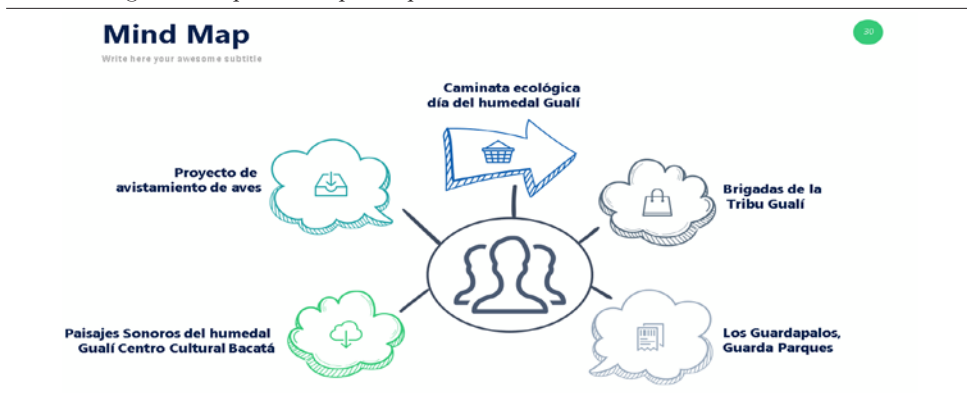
Mind Map

Write here your awesome subtitle

30

Caminata ecológica día del humedal Gualí

Proyecto de avistamiento de aves

Brigadas de la Tribu Gualí

Paisajes Sonoros del humedal Gualí Centro Cultural Bacatá

Los Guardapalos, Guarda Parques